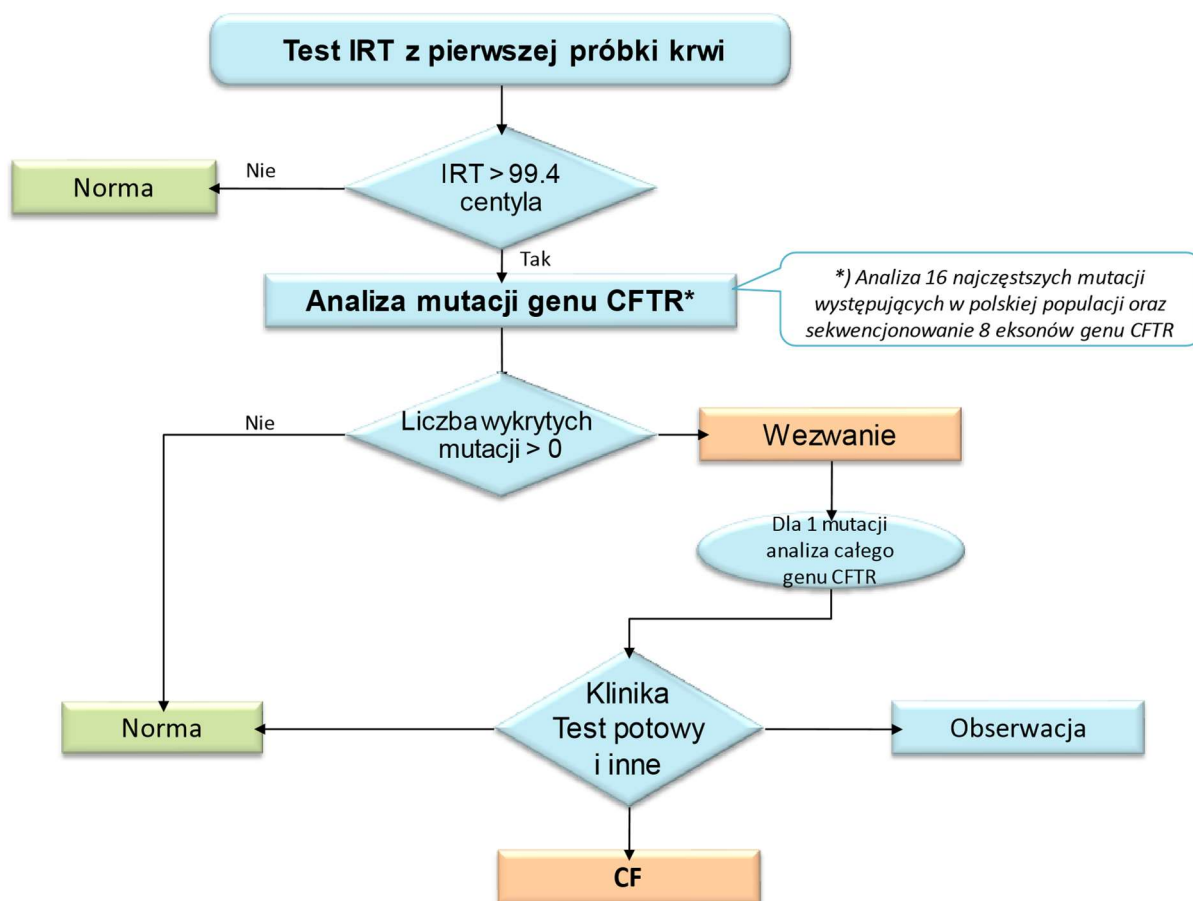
Test IRT z pierwszej próbki krwi

Nie

Norma

IRT > 99.4 centyla

Tak

Analiza mutacji genu CFTR*

*) Analiza 16 najczęstszych mutacji występujących w polskiej populacji oraz sekwencjonowanie 8 eksonów genu CFTR

Nie

Liczba wykrytych mutacji > 0

Wezwanie

Dla 1 mutacji analiza całego genu CFTR

Norma

Klinika Test potowy i inne

Obserwacja

CF